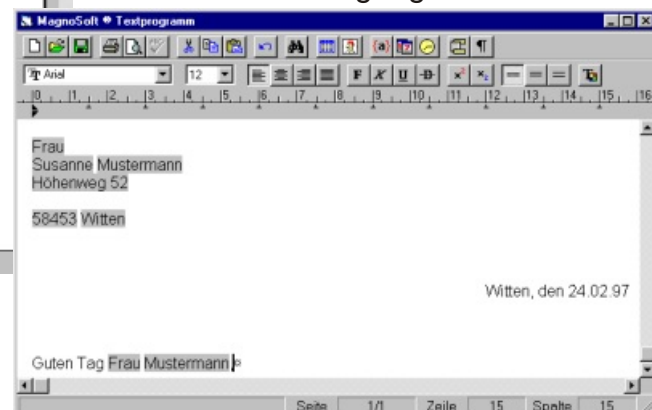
MagnoSoft ® Textprogramm

Arial 12

F K U

0 1 2 3 4 5 6 7 8 9 10 11 12 13 14 15 16

Frau
Susanne Mustermann
Höhenweg 52

58453 Witten

Witten, den 24.02.97

Guten Tag Frau Mustermann

Seite 1/1 Zeile 15 Spalte 15